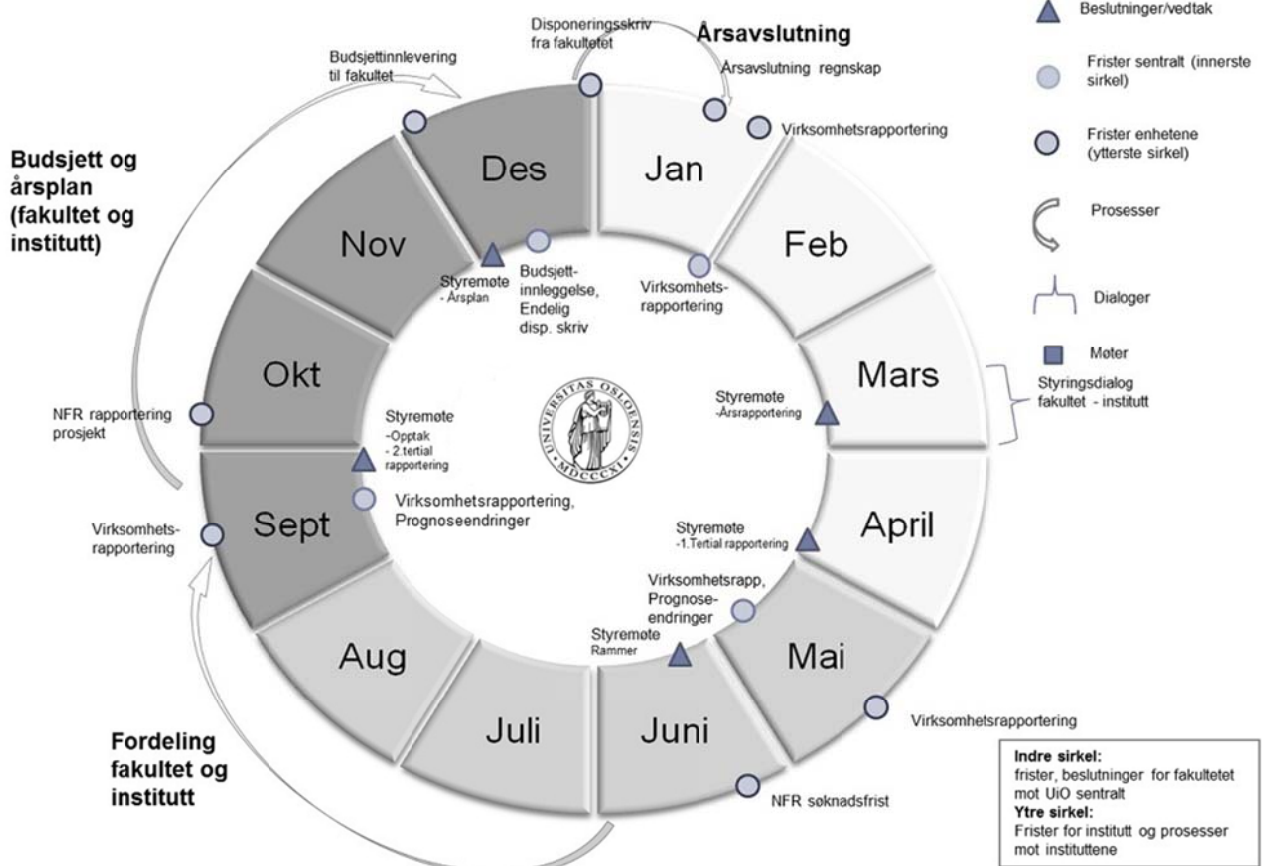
Disponeringsskriv fra fakultetet

Årsavslutning

Årsavslutning regnskap

Virksomhetsrapportering

Budsjettinnlevering til fakultet

Budsjett og årsplan (fakultet og institutt)

Des

Jan

Nov

Feb

Styremøte - Årsplan

Budsjett-innleggelse, Endelig disp. skriv

Virksomhets-rapportering

Okt

Mars

Styremøte -Årsrapportering

Styringsdialog fakultet - institutt

NFR rapportering prosjekt

Styremøte -Opptak - 2.tertial rapportering

Sept

Virksomhetsrapportering, Prognoseendringer

April

Styremøte -1.Tertial rapportering

Virksomhets-rapportering

Virksomhetsrapp, Prognose-endringer

Styremøte Rammer

Aug

Mai

Juli

Juni

Virksomhetsrapportering

Fordeling fakultet og institutt

NFR søknadsfrist

Beslutninger/vedtak

Frister sentralt (innerste sirkel)

Frister enhetene (ytterste sirkel)

Prosesser

Dialoger

Møter

Indre sirkel:
frister, beslutninger for fakultetet mot UiO sentralt
Ytre sirkel:
Frister for institutt og prosesser mot instituttene